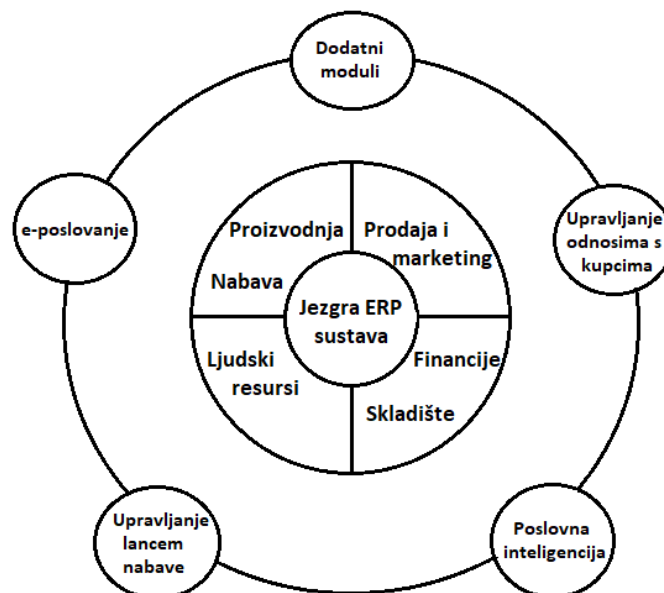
Dodatni moduli

e-poslovanje

Upravljanje odnosima s kupcima

Proizvodnja

Prodaja i marketing

Nabava

Jezgra ERP sustava

Ljudski resursi

Financije

Skladište

Upravljanje lancem nabave

Poslovna inteligencija